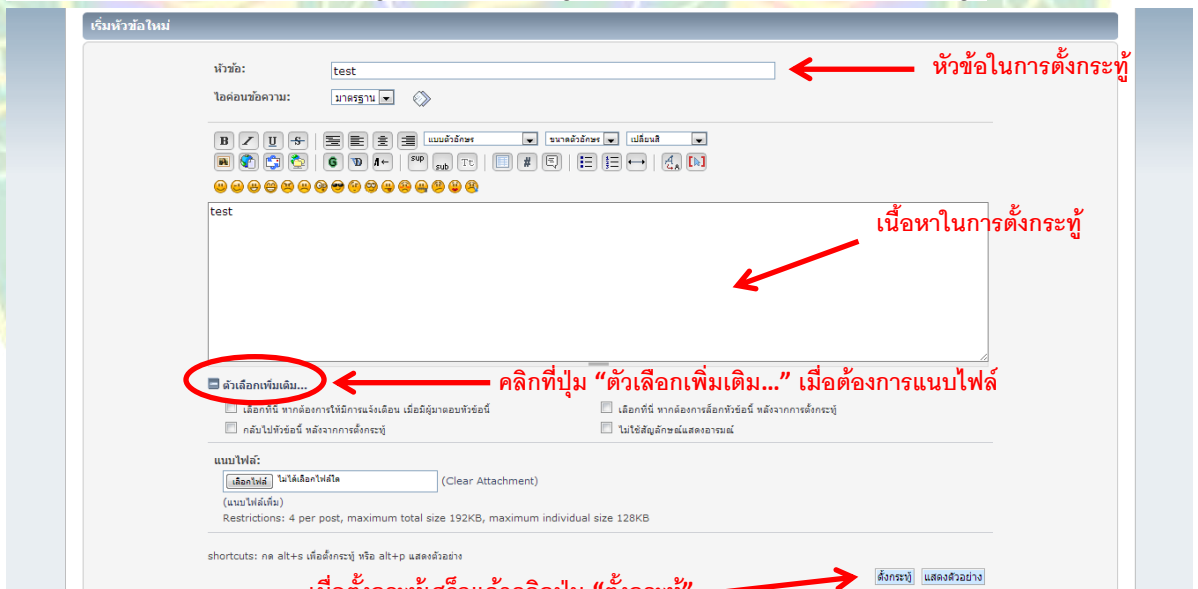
เริ่มหัวข้อใหม่

หัวข้อ: test

หัวข้อในการตั้งกระทู้

ไอค่อนข้อความ: มาตรฐาน

แบบตัวอักษร ขนาดตัวอักษร เปลี่ยนสี

test

เนื้อหาในการตั้งกระทู้

ตัวเลือกเพิ่มเติม...

คลิกที่ปุ่ม “ตัวเลือกเพิ่มเติม...” เมื่อต้องการแนบไฟล์

เลือกที่นี่ หากต้องการให้มีการแจ้งเตือน เมื่อมีผู้มาตอบหัวข้อนี้

เลือกที่นี่ หากต้องการล็อกหัวข้อนี้ หลังจากการตั้งกระทู้

กลับไปหัวข้อนี้ หลังจากการตั้งกระทู้

ไม่ใช้สัญลักษณ์แสดงอารมณ์

แนบไฟล์:

เลือกไฟล์ ไม่ได้เลือกไฟล์ใด (Clear Attachment)

(แนบไฟล์เพิ่ม)

Restrictions: 4 per post, maximum total size 192KB, maximum individual size 128KB

shortcuts: กด alt+s เพื่อตั้งกระทู้ หรือ alt+p แสดงตัวอย่าง

ตั้งกระทู้ แสดงตัวอย่าง

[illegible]